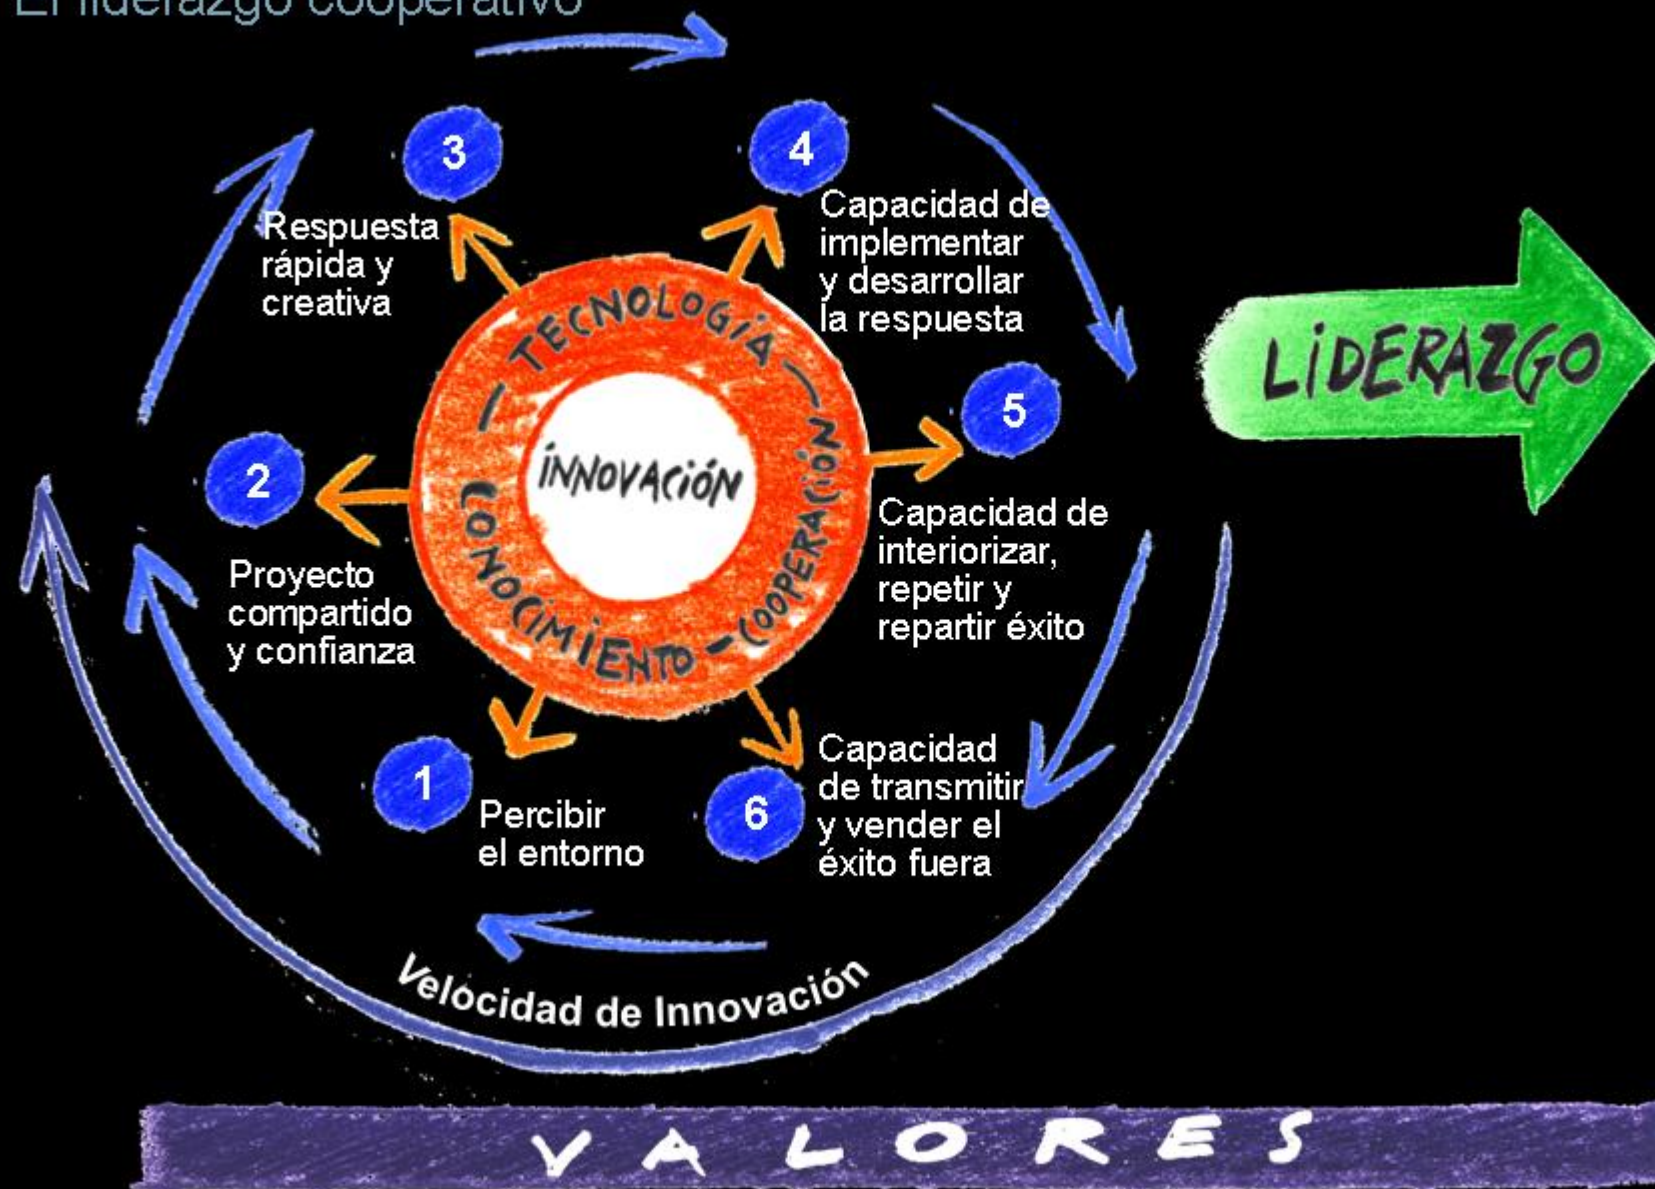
El liderazgo cooperativo

3
Respuesta rápida y creativa

4
Capacidad de implementar y desarrollar la respuesta

LIDERAZGO

— TECNOLOGÍA —
INNOVACIÓN
CONOCIMIENTO - COOPERACIÓN

2
Proyecto compartido y confianza

5
Capacidad de interiorizar, repetir y repartir éxito

1
Percibir el entorno

6
Capacidad de transmitir y vender el éxito fuera

Velocidad de Innovación

VALORES